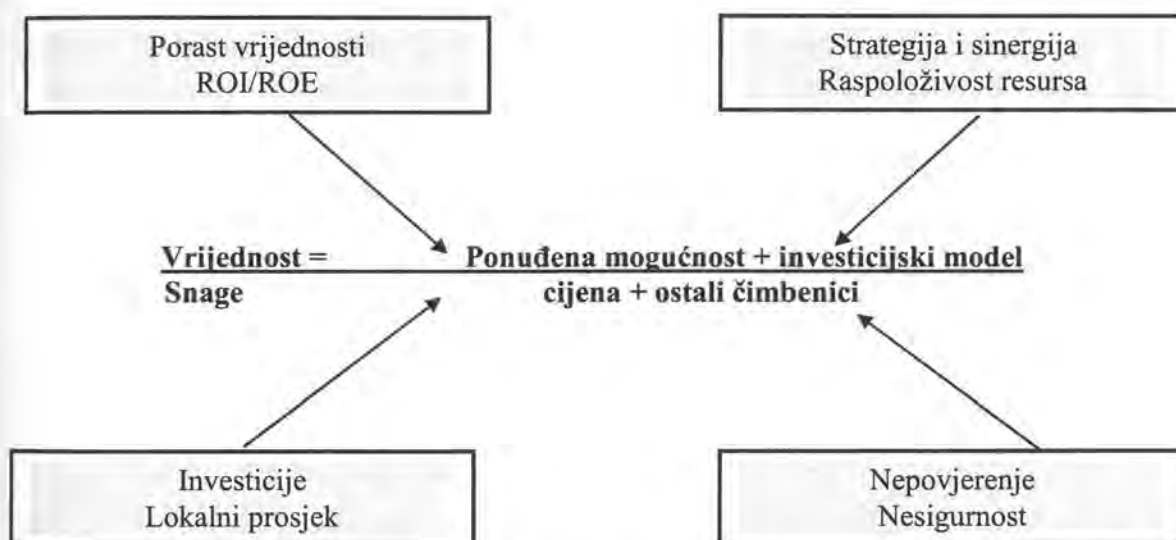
Porast vrijednosti
ROI/ROE

Strategija i sinergija
Raspoloživost resursa

Vrijednost = Ponuđena mogućnost + investicijski model
Snage cijena + ostali čimbenici

Investicije
Lokalni prosjek

Nepovjerenje
Nesigurnost